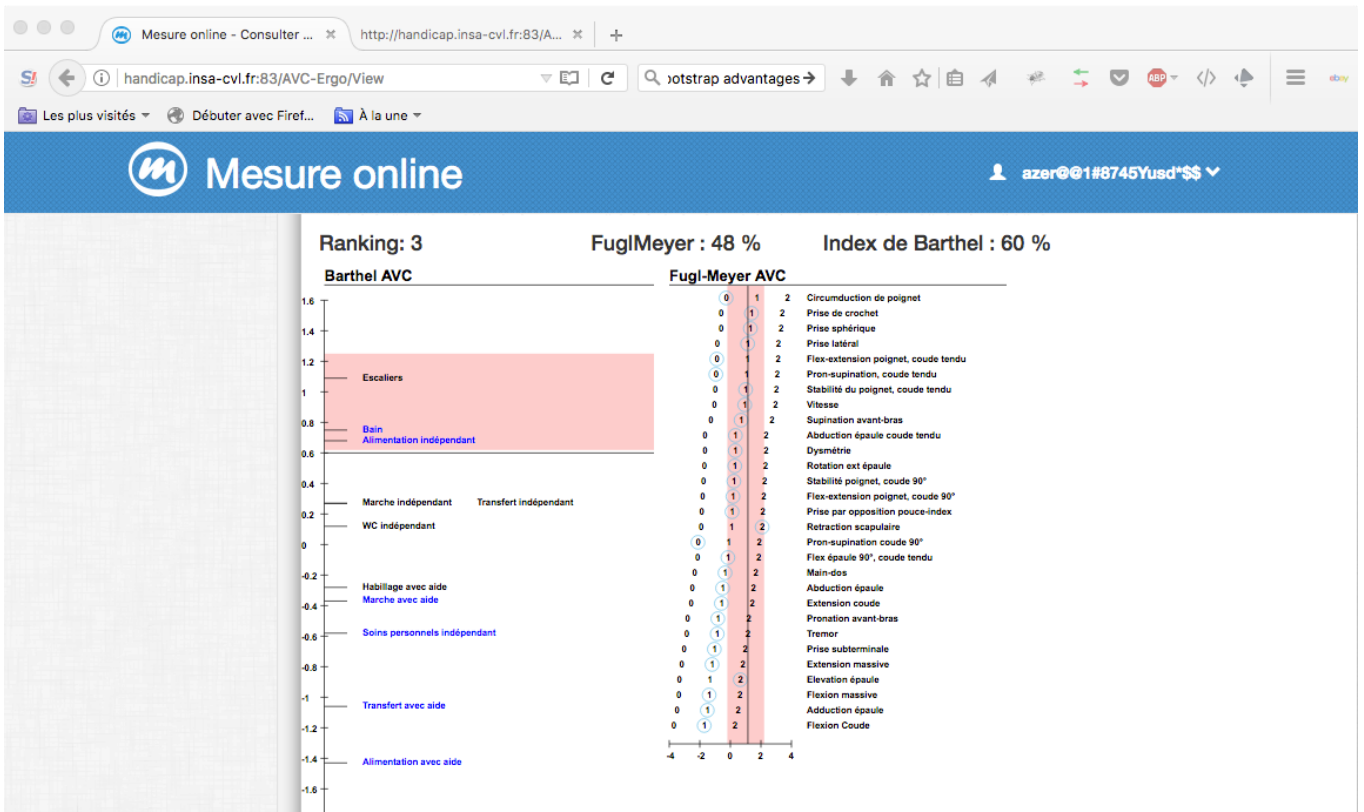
Mesure online - Consulter ... ×   http://handicap.insa-cvl.fr:83/A... ×   +

handicap.insa-cvl.fr:83/AVC-Ergo/View   ɔotstrap advantages →

Les plus visités   Débuter avec Firef...   À la une

Mesure online   azer@@1#8745Yusd*$$

Ranking: 3   FuglMeyer : 48 %   Index de Barthel : 60 %

Barthel AVC

1.6
1.4
1.2
1
0.8
0.6
0.4
0.2
0
-0.2
-0.4
-0.6
-0.8
-1
-1.2
-1.4
-1.6

Escaliers
Bain
Alimentation indépendant
Marche indépendant   Transfert indépendant
WC indépendant
Habillage avec aide
Marche avec aide
Soins personnels indépendant
Transfert avec aide
Alimentation avec aide

Fugl-Meyer AVC

0 1 2 Circumduction de poignet
0 1 2 Prise de crochet
0 1 2 Prise sphérique
0 1 2 Prise latéral
0 1 2 Flex-extension poignet, coude tendu
0 1 2 Pron-supination, coude tendu
0 1 2 Stabilité du poignet, coude tendu
0 1 2 Vitesse
0 1 2 Supination avant-bras
0 1 2 Abduction épaule coude tendu
0 1 2 Dysmétrie
0 1 2 Rotation ext épaule
0 1 2 Stabilité poignet, coude 90°
0 1 2 Flex-extension poignet, coude 90°
0 1 2 Prise par opposition pouce-index
0 1 2 Retraction scapulaire
0 1 2 Pron-supination coude 90°
0 1 2 Flex épaule 90°, coude tendu
0 1 2 Main-dos
0 1 2 Abduction épaule
0 1 2 Extension coude
0 1 2 Pronation avant-bras
0 1 2 Tremor
0 1 2 Prise subterminale
0 1 2 Extension massive
0 1 2 Elevation épaule
0 1 2 Flexion massive
0 1 2 Adduction épaule
0 1 2 Flexion Coude

-4 -2 0 2 4